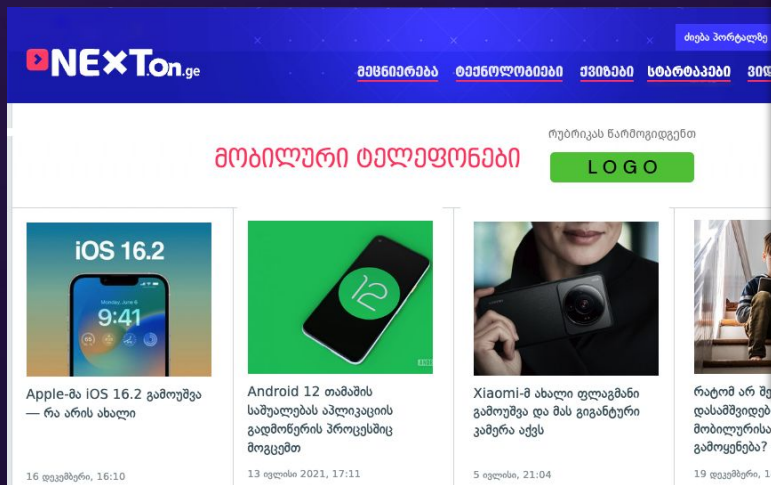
NEXTon.ge

ძიება პორტალზე

მეცნიერება ტექნოლოგიები ქვიზები სტარტაპები ვიდ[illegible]

მობილური ტელეფონები

რუბრიკას წარმოგიდგენთ

LOGO

iOS 16.2

9:41

Apple-მა iOS 16.2 გამოუშვა — რა არის ახალი

16 დეკემბერი, 16:10

12

Android 12 თამაშის საშუალებას აპლიკაციის გადმოწერის პროცესშიც მოგცემთ

13 ივლისი 2021, 17:11

Xiaomi-მ ახალი ფლაგმანი გამოუშვა და მას გიგანტური კამერა აქვს

5 ივლისი, 21:04

რატომ არ შე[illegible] დასამშვიდებ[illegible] მობილურისა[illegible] გამოყენება?

19 დეკემბერი, 1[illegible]